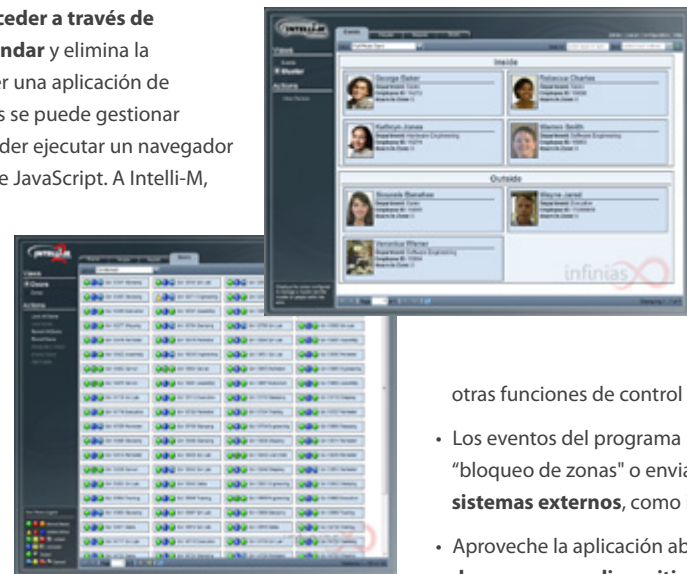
ceder a través de ndar y elimina la er una aplicación de s se puede gestionar der ejecutar un navegador e JavaScript. A Intelli-M,

Inside

George Baker

Rebecca Charles

Kathryn Jones

Warren Smith

Outside

Sinorelo Banahan

Wayne Jared

Veronica Warner

infinias

otras funciones de control

• Los eventos del programa "bloqueo de zonas" o envia sistemas externos, como l

• Aproveche la aplicación ab